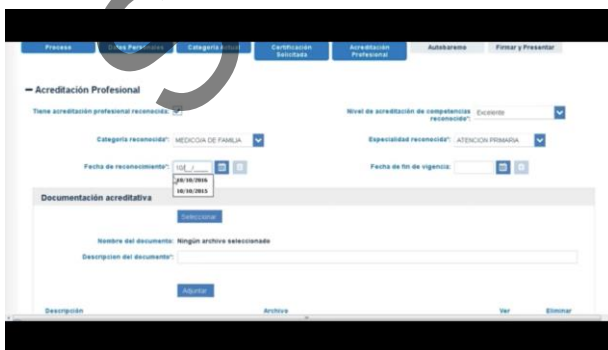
Proceso | Datos Personales | Categoría actual | Certificación Solicitada | Acreditación Profesional | Autobaremo | Firmar y Presentar

– Acreditación Profesional

Tiene acreditación profesional reconocida:

Nivel de acreditación de competencias reconocida*: Excelente

Categoría reconocida*: MEDICO/A DE FAMILIA

Especialidad reconocida*: ATENCION PRIMARIA

Fecha de reconocimiento*: 10/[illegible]

10/10/2016
10/10/2015

Fecha de fin de vigencia:

Documentación acreditativa

Seleccionar

Nombre del documento: Ningún archivo seleccionado

Descripcion del documento*:

Adjuntar

Descripción | Archivo | Ver | Eliminar